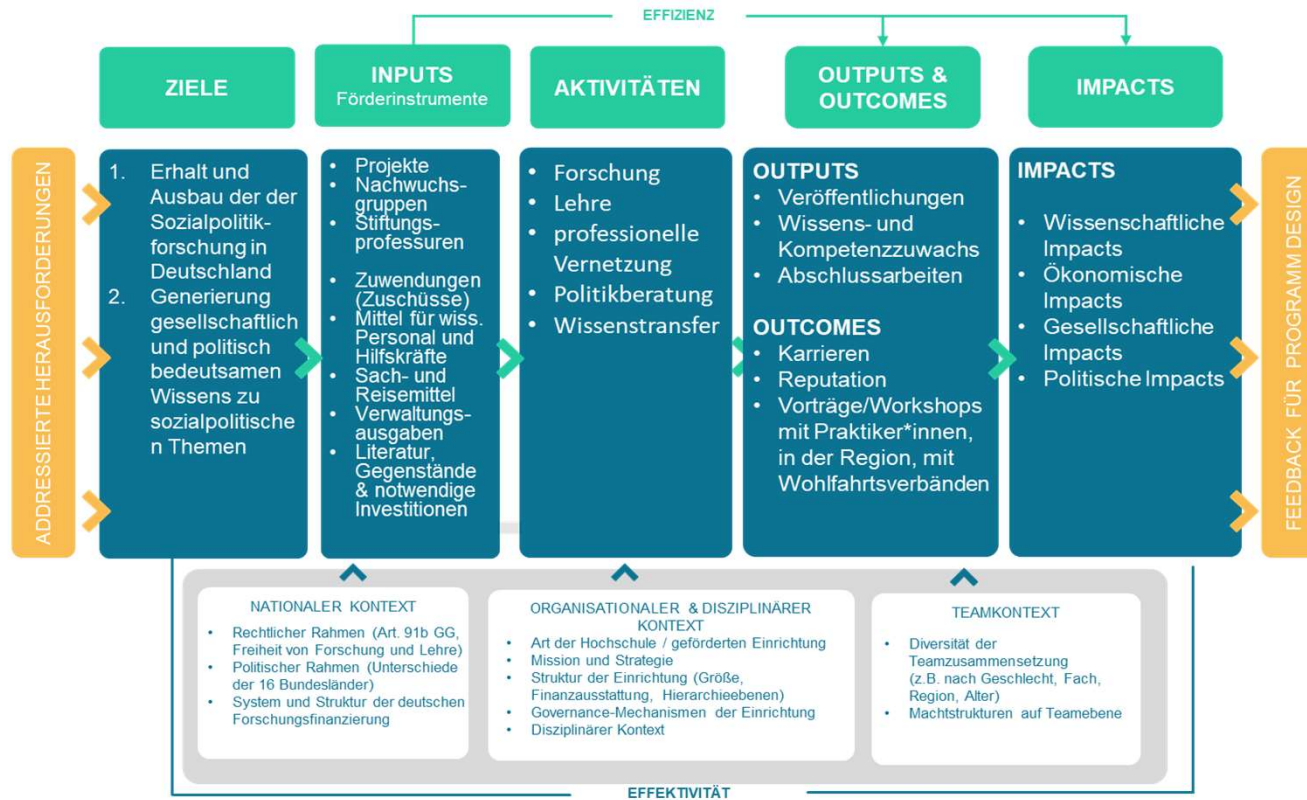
EFFIZIENZ

ZIELE

INPUTS
Förderinstrumente

AKTIVITÄTEN

OUTPUTS & OUTCOMES

IMPACTS

ADDRESSIERTE HERAUSFORDERUNGEN

1. Erhalt und Ausbau der der Sozialpolitikforschung in Deutschland
2. Generierung gesellschaftlich und politisch bedeutsamen Wissens zu sozialpolitische n Themen

• Projekte
• Nachwuchsgruppen
• Stiftungsprofessuren
• Zuwendungen (Zuschüsse)
• Mittel für wiss. Personal und Hilfskräfte
• Sach- und Reisemittel
• Verwaltungsausgaben
• Literatur, Gegenstände & notwendige Investitionen

• Forschung
• Lehre
• professionelle Vernetzung
• Politikberatung
• Wissenstransfer

OUTPUTS
• Veröffentlichungen
• Wissens- und Kompetenzzuwachs
• Abschlussarbeiten

OUTCOMES
• Karrieren
• Reputation
• Vorträge/Workshops mit Praktiker*innen, in der Region, mit Wohlfahrtsverbänden

IMPACTS
• Wissenschaftliche Impacts
• Ökonomische Impacts
• Gesellschaftliche Impacts
• Politische Impacts

FEEDBACK FÜR PROGRAMM DESIGN

NATIONALER KONTEXT
• Rechtlicher Rahmen (Art. 91b GG, Freiheit von Forschung und Lehre)
• Politischer Rahmen (Unterschiede der 16 Bundesländer)
• System und Struktur der deutschen Forschungsfinanzierung

ORGANISATIONALER & DISZIPLINÄRER KONTEXT
• Art der Hochschule / geförderten Einrichtung
• Mission und Strategie
• Struktur der Einrichtung (Größe, Finanzausstattung, Hierarchieebenen)
• Governance-Mechanismen der Einrichtung
• Disziplinärer Kontext

TEAMKONTEXT
• Diversität der Teamzusammensetzung (z.B. nach Geschlecht, Fach, Region, Alter)
• Machtstrukturen auf Teamebene

EFFEKTIVITÄT